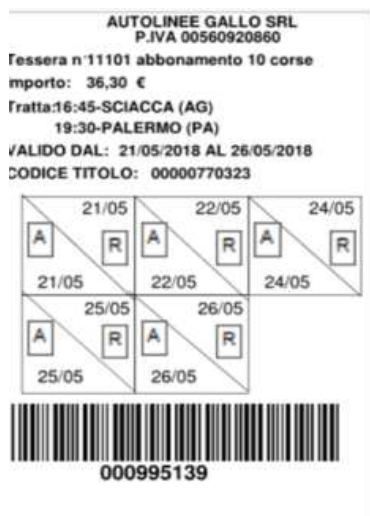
AUTOLINEE GALLO SRL
P.IVA 00560920860
Tessera n°11101 abbonamento 10 corse
mporto: 36,30 €
Tratta:16:45-SCIACCA (AG)
19:30-PALERMO (PA)
VALIDO DAL: 21/05/2018 AL 26/05/2018
CODICE TITOLO: 00000770323

| 21/05 A R 21/05 | 22/05 A R 22/05 | 24/05 A R 24/05 |
|---|---|---|
| 25/05 A R 25/05 | 26/05 A R 26/05 | |

000995139